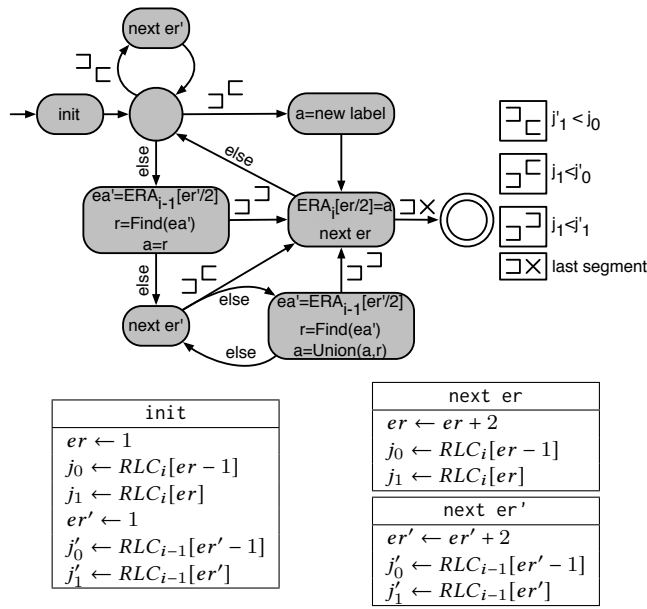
next er'

init

a=new label

else

else

ea'=ERA$_{i-1}$[er'/2]
r=Find(ea')
a=r

ERA$_i$[er/2]=a
next er

else

next er'

else

ea'=ERA$_{i-1}$[er'/2]
r=Find(ea')
a=Union(a,r)

else

j'$_1$ < j$_0$

j$_1$<j'$_0$

j$_1$<j'$_1$

last segment

| init |
|---|
| $er \leftarrow 1$ |
| $j_0 \leftarrow RLC_i[er-1]$ |
| $j_1 \leftarrow RLC_i[er]$ |
| $er' \leftarrow 1$ |
| $j_0' \leftarrow RLC_{i-1}[er'-1]$ |
| $j_1' \leftarrow RLC_{i-1}[er']$ |

| next er |
|---|
| $er \leftarrow er+2$ |
| $j_0 \leftarrow RLC_i[er-1]$ |
| $j_1 \leftarrow RLC_i[er]$ |

| next er' |
|---|
| $er' \leftarrow er'+2$ |
| $j_0' \leftarrow RLC_{i-1}[er'-1]$ |
| $j_1' \leftarrow RLC_{i-1}[er']$ |